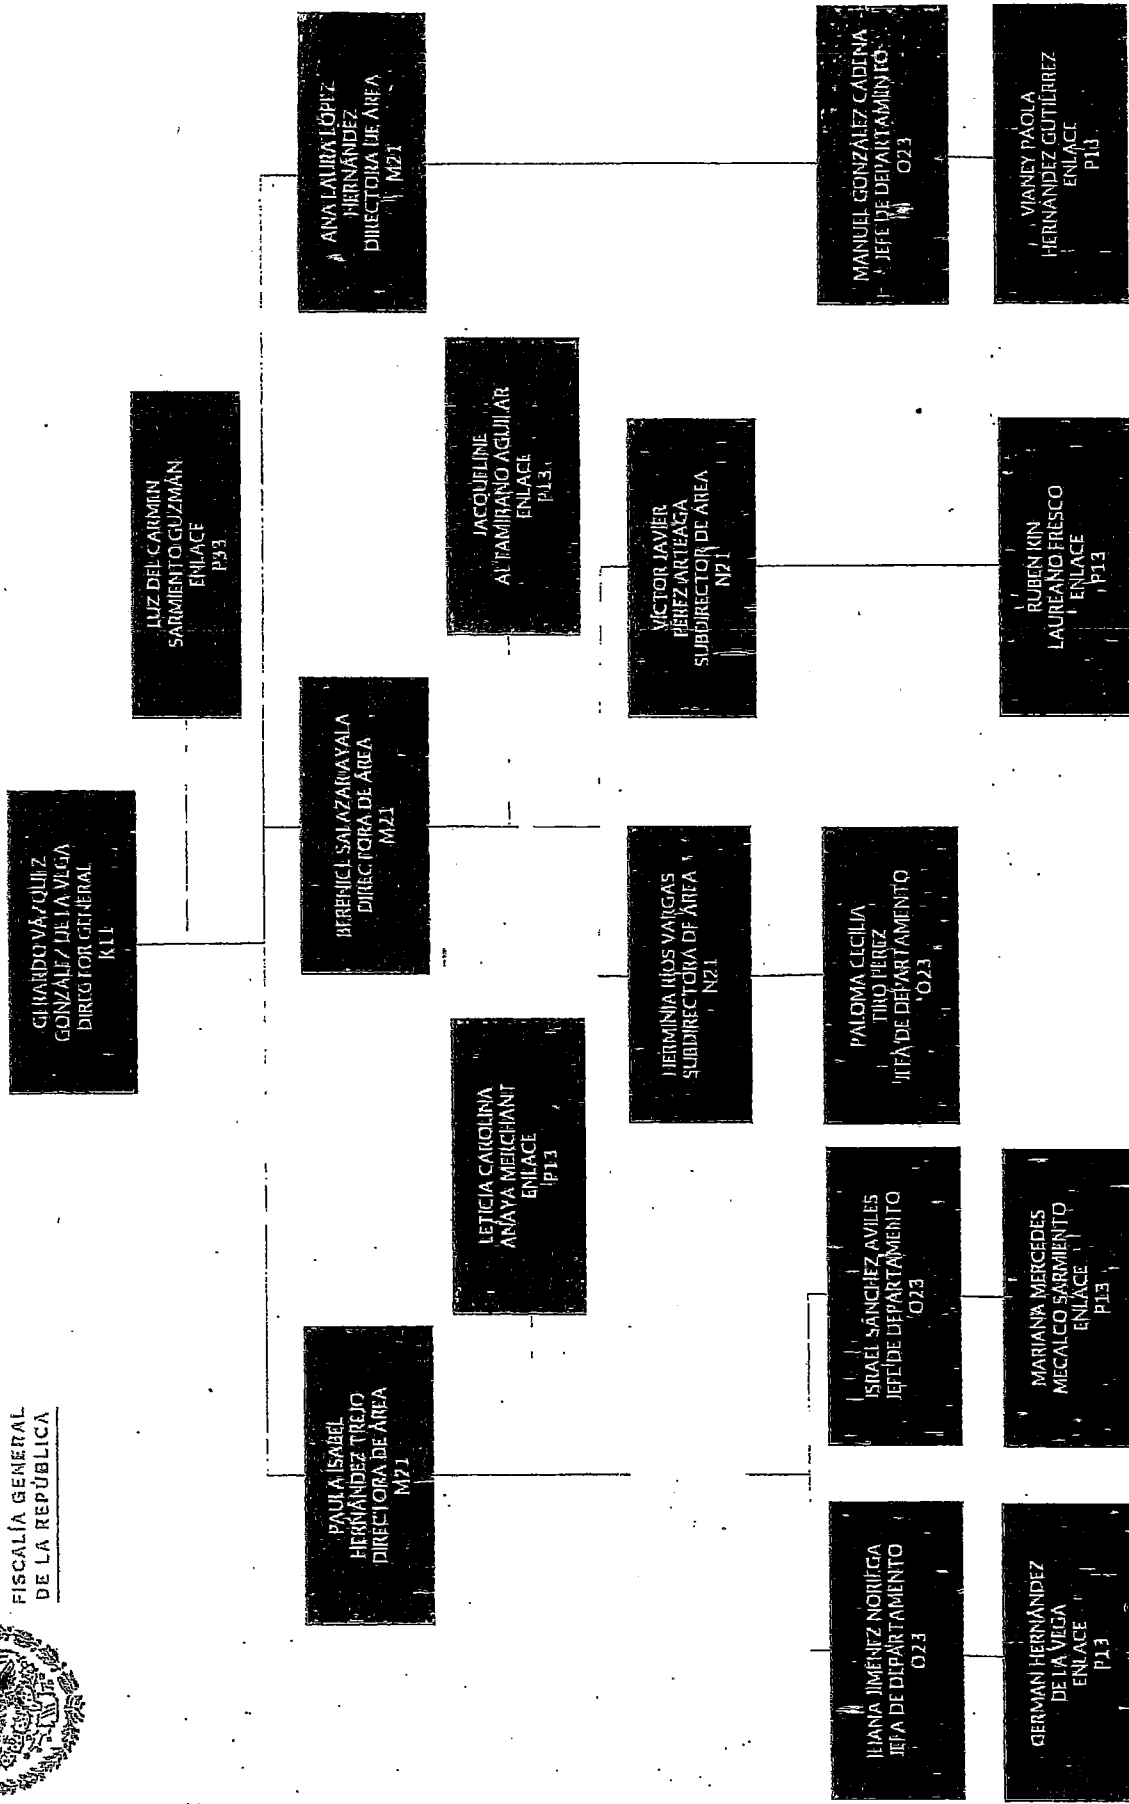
FISCALÍA GENERAL DE LA REPÚBLICA

GERARDO VÁZQUEZ GONZÁLEZ DE LA VEGA
DIRECTOR GENERAL
K11

LUZ DEL CARMEN SARMIENTO GUZMÁN
ENLACE
P33

PAULA ISABEL HERNÁNDEZ TREJO
DIRECTORA DE ÁREA
M21

LETICIA CAROLINA ANAYA MELCHANT
ENLACE
P13

BERENICE SALAZAR AYALA
DIRECTORA DE ÁREA
M21

JACQUELINE ALTAMIRANO AGUILAR
ENLACE
P13

ANA LAURA LÓPEZ HERNÁNDEZ
DIRECTORA DE ÁREA
M21

JUANA JIMÉNEZ NORIEGA
JEFA DE DEPARTAMENTO
O23

GERMAN HERNÁNDEZ DE LA VEGA
ENLACE
P13

ISRAEL SÁNCHEZ AVILES
JEFE DE DEPARTAMENTO
O23

MARIANA MERCEDES MECALCO SARMIENTO
ENLACE
P13

HERMINIA RIOS VARGAS
SUBDIRECTORA DE ÁREA
N21

PALOMA CECILIA TIRO PEREZ
JEFA DE DEPARTAMENTO
O23

VICTOR JAVIER PÉREZ ARTEAGA
SUBDIRECTOR DE ÁREA
N21

RUBEN IRIN LAUREANO FRESCO
ENLACE
P13

MANUEL GONZÁLEZ CADENA
JEFE DE DEPARTAMENTO
O23

VIANEY PAOLA HERNÁNDEZ GUTIÉRREZ
ENLACE
P13